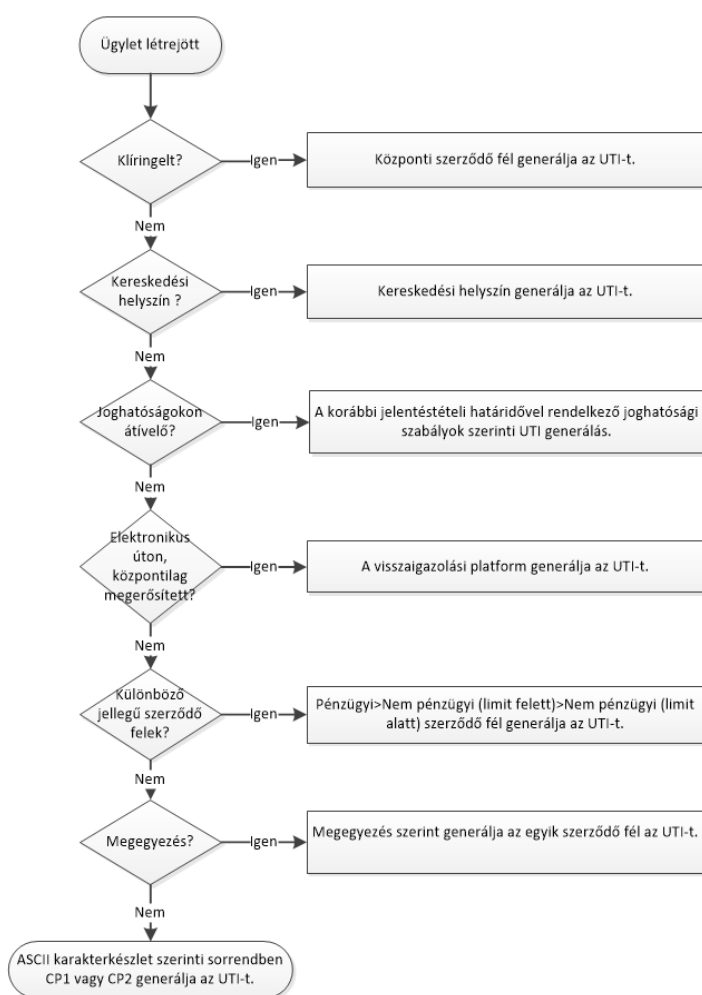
Ügylet létrejött

Klíringelt?

Igen

Központi szerződő fél generálja az UTI-t.

Nem

Kereskedési helyszín ?

Igen

Kereskedési helyszín generálja az UTI-t.

Nem

Joghatóságokon átívelő?

Igen

A korábbi jelentéstételi határidővel rendelkező joghatósági szabályok szerinti UTI generálás.

Nem

Elektronikus úton, központilag megerősített?

Igen

A visszaigazolási platform generálja az UTI-t.

Nem

Különböző jellegű szerződő felek?

Igen

Pénzügyi>Nem pénzügyi (limit felett)>Nem pénzügyi (limit alatt) szerződő fél generálja az UTI-t.

Nem

Megegyezés?

Igen

Megegyezés szerint generálja az egyik szerződő fél az UTI-t.

Nem

ASCII karakterkészlet szerinti sorrendben CP1 vagy CP2 generálja az UTI-t.